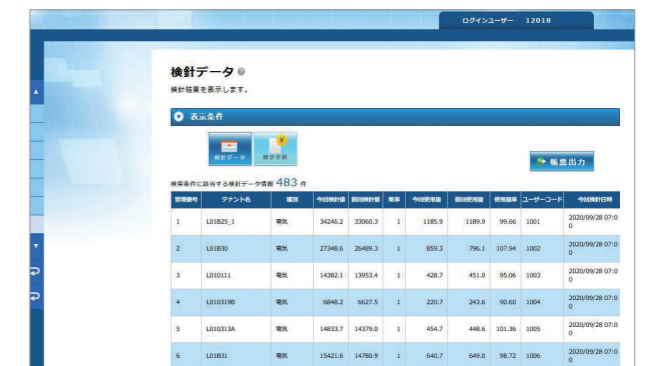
ログインユーザー　12018

検針データ

検針結果を表示します。

表示条件

検針データ　検索条件

帳票出力

検索条件に該当する検針データ情報 483 件

| 管理番号 | テナント名 | 種別 | 今回検針値 | 前回検針値 | 乗率 | 今回使用量 | 前回使用量 | 使用量率 | ユーザーコード | 今回検針日時 |
|---|---|---|---|---|---|---|---|---|---|---|
| 1 | L01B25_1 | 電気 | 34246.2 | 33060.3 | 1 | 1185.9 | 1189.9 | 99.66 | 1001 | 2020/09/28 07:00 |
| 2 | L01B30 | 電気 | 27348.6 | 26489.3 | 1 | 859.3 | 796.1 | 107.94 | 1002 | 2020/09/28 07:00 |
| 3 | L010111 | 電気 | 14382.1 | 13953.4 | 1 | 428.7 | 451.0 | 95.06 | 1003 | 2020/09/28 07:00 |
| 4 | L010319B | 電気 | 6848.2 | 6627.5 | 1 | 220.7 | 243.6 | 90.60 | 1004 | 2020/09/28 07:00 |
| 5 | L010313A | 電気 | 14833.7 | 14379.0 | 1 | 454.7 | 448.6 | 101.36 | 1005 | 2020/09/28 07:00 |
| 6 | L01B31 | 電気 | 15421.6 | 14780.9 | 1 | 640.7 | 649.0 | 98.72 | 1006 | 2020/09/28 07:00 |